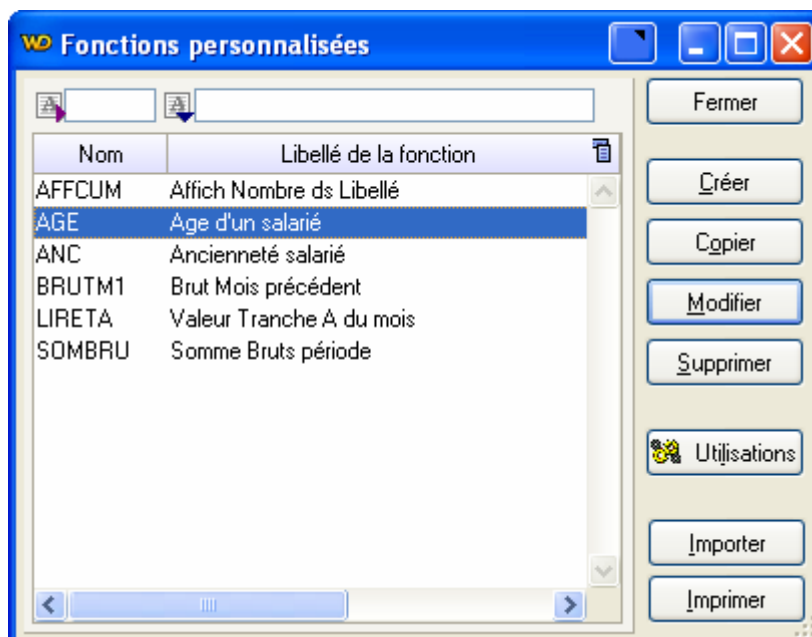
WD Fonctions personnalisées

| Nom | Libellé de la fonction |
|---|---|
| AFFCUM | Affich Nombre ds Libellé |
| AGE | Age d'un salarié |
| ANC | Ancienneté salarié |
| BRUTM1 | Brut Mois précédent |
| LIRETA | Valeur Tranche A du mois |
| SOMBRU | Somme Bruts période |

Fermer
Créer
Copier
Modifier
Supprimer
Utilisations
Importer
Imprimer